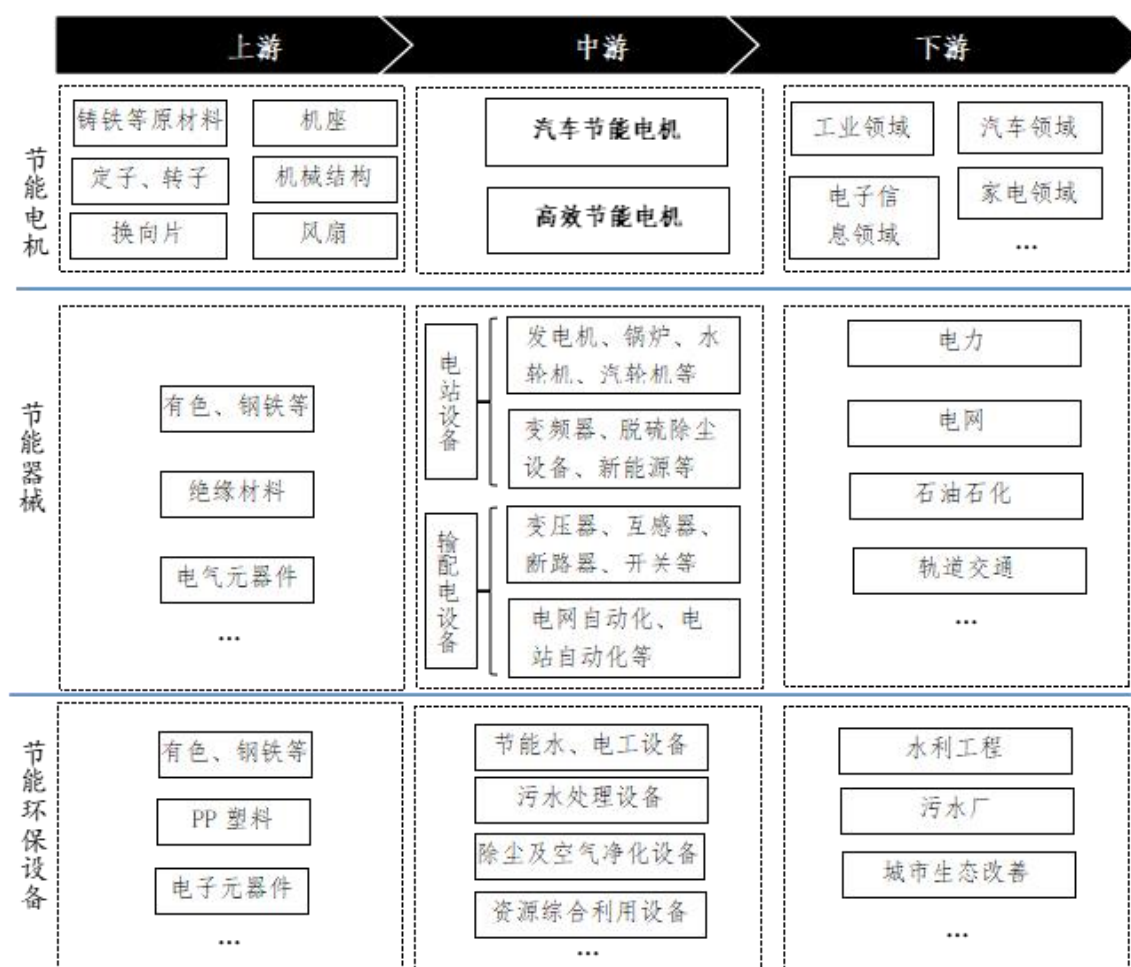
上游 中游 下游

节能电机

铸铁等原材料
机座
定子、转子
机械结构
换向片
风扇

汽车节能电机
高效节能电机

工业领域
汽车领域
电子信息领域
家电领域
...

节能器械

有色、钢铁等
绝缘材料
电气元器件
...

电站设备
发电机、锅炉、水轮机、汽轮机等
变频器、脱硫除尘设备、新能源等

输配电设备
变压器、互感器、断路器、开关等
电网自动化、电站自动化等

电力
电网
石油石化
轨道交通
...

节能环保设备

有色、钢铁等
PP 塑料
电子元器件
...

节能水、电工设备
污水处理设备
除尘及空气净化设备
资源综合利用设备
...

水利工程
污水厂
城市生态改善
...